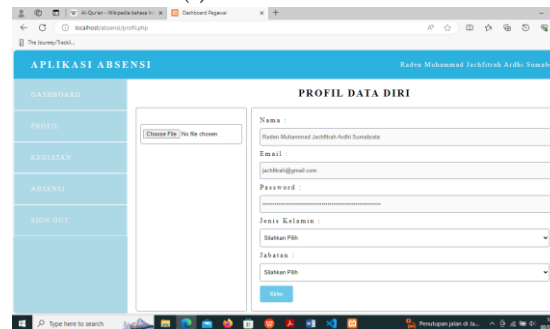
Al-Qur'an - Wikipedia bahasa In
Dashboard Pegawai
localhost/absensi/profil.php
The Journey/Tracki...
APLIKASI ABSENSI
Raden Muhammad Jachfitrah Ardhi Sumab
DASHBOARD
PROFIL
KEGIATAN
ABSENSI
SIGN OUT
PROFIL DATA DIRI
Choose File No file chosen
Nama :
Raden Muhammad Jachfitrah Ardhi Sumabrata
Email :
jachfitrah@gmail.com
Password :
••••••••••••••••••••••••••••••••••••••••••••••••
Jenis Kelamin :
Silahkan Pilih
Jabatan :
Silahkan Pilih
Kirim
Type here to search
Penutupan jalan di Ja...